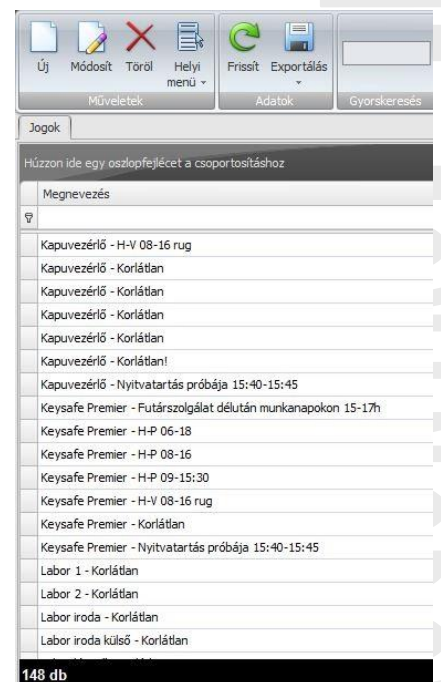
Új Módosít Töröl Helyi menü

Műveletek

Frissít Exportálás

Adatok

Gyorskeresés

Jogok

Húzzon ide egy oszlopfejlécet a csoportosításhoz

Megnevezés

| Megnevezés |
|---|
| Kapuvezérlő - H-V 08-16 rug |
| Kapuvezérlő - Korlátlan |
| Kapuvezérlő - Korlátlan |
| Kapuvezérlő - Korlátlan |
| Kapuvezérlő - Korlátlan |
| Kapuvezérlő - Korlátlan! |
| Kapuvezérlő - Nyitvatartás próbája 15:40-15:45 |
| Keysafe Premier - Futárszolgálat délután munkanapokon 15-17h |
| Keysafe Premier - H-P 06-18 |
| Keysafe Premier - H-P 08-16 |
| Keysafe Premier - H-P 09-15:30 |
| Keysafe Premier - H-V 08-16 rug |
| Keysafe Premier - Korlátlan |
| Keysafe Premier - Nyitvatartás próbája 15:40-15:45 |
| Labor 1 - Korlátlan |
| Labor 2 - Korlátlan |
| Labor iroda - Korlátlan |
| Labor iroda külső - Korlátlan |
| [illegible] |

148 db